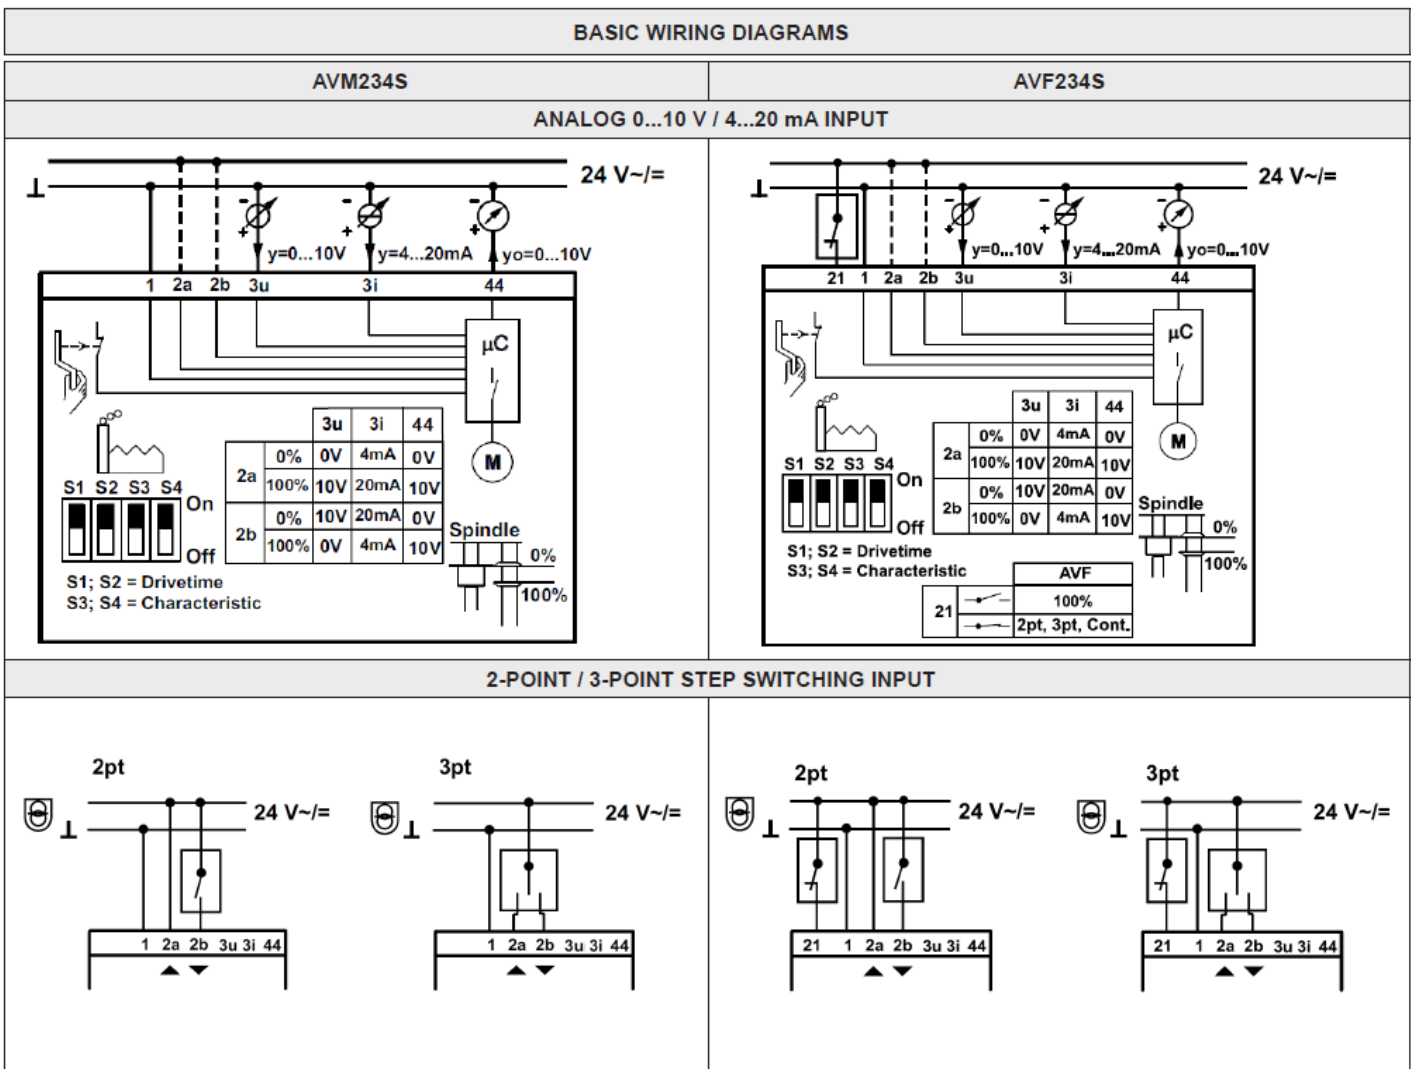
BASIC WIRING DIAGRAMS

| AVM234S | AVF234S |
|---|---|

ANALOG 0...10 V / 4...20 mA INPUT

24 V~/=

⊥

y=0...10V  y=4...20mA  yo=0...10V

1 2a 2b 3u 3i 44

µC

M

| | | 3u | 3i | 44 |
|---|---|---|---|---|
| 2a | 0% | 0V | 4mA | 0V |
| | 100% | 10V | 20mA | 10V |
| 2b | 0% | 10V | 20mA | 0V |
| | 100% | 0V | 4mA | 10V |

S1 S2 S3 S4

On

Off

S1; S2 = Drivetime
S3; S4 = Characteristic

Spindle

0%

100%

24 V~/=

⊥

y=0...10V  y=4...20mA  yo=0...10V

21 1 2a 2b 3u 3i 44

µC

M

| | | 3u | 3i | 44 |
|---|---|---|---|---|
| 2a | 0% | 0V | 4mA | 0V |
| | 100% | 10V | 20mA | 10V |
| 2b | 0% | 10V | 20mA | 0V |
| | 100% | 0V | 4mA | 10V |

S1 S2 S3 S4

On

Off

S1; S2 = Drivetime
S3; S4 = Characteristic

Spindle

0%

100%

| | | AVF |
|---|---|---|
| 21 | | 100% |
| | | 2pt, 3pt, Cont. |

2-POINT / 3-POINT STEP SWITCHING INPUT

2pt

⊥

24 V~/=

1 2a 2b 3u 3i 44

3pt

⊥

24 V~/=

1 2a 2b 3u 3i 44

2pt

⊥

24 V~/=

21 1 2a 2b 3u 3i 44

3pt

⊥

24 V~/=

21 1 2a 2b 3u 3i 44